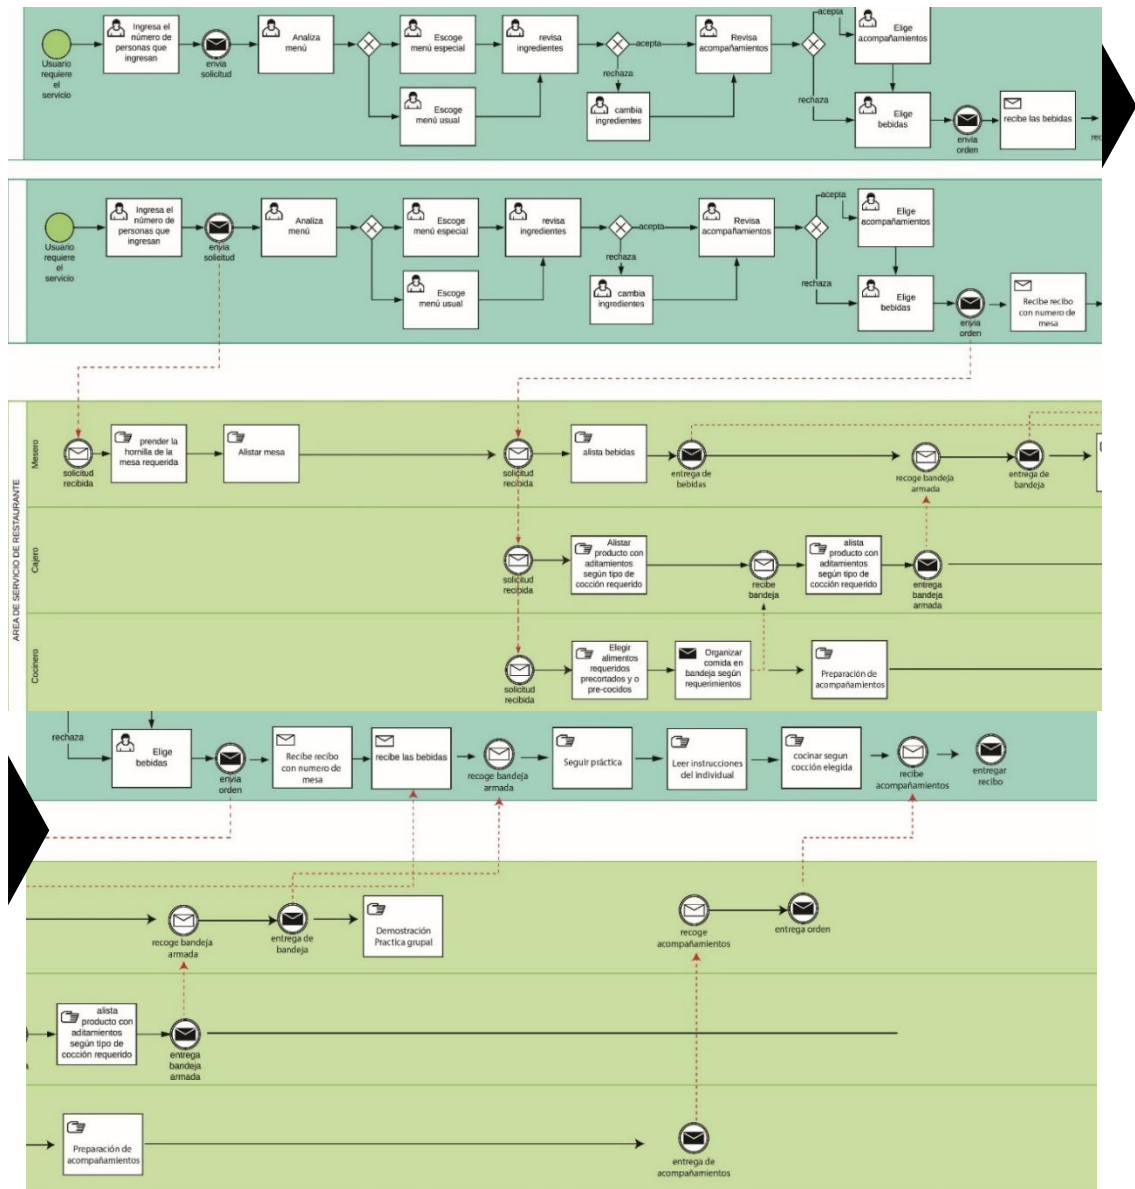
Usuario requiere el servicio

Ingresa el número de personas que ingresan

envia solicitud

Analiza menú

Escoge menú especial

Escoge menú usual

revisa ingredientes

acepta

rechaza

cambia ingredientes

Revisa acompañamientos

acepta

rechaza

Elige acompañamientos

Elige bebidas

envia orden

recibe las bebidas

rec

Usuario requiere el servicio

Ingresa el número de personas que ingresan

envia solicitud

Analiza menú

Escoge menú especial

Escoge menú usual

revisa ingredientes

acepta

rechaza

cambia ingredientes

Revisa acompañamientos

acepta

rechaza

Elige acompañamientos

Elige bebidas

envia orden

Recibe recibo con numero de mesa

AREA DE SERVICIO DE RESTAURANTE

Mesero

solicitud recibida

prender la hornilla de la mesa requerida

Alistar mesa

solicitud recibida

alista bebidas

entrega de bebidas

recoge bandeja armada

entrega de bandeja

Cajero

solicitud recibida

Alistar producto con aditamientos según tipo de cocción requerido

recibe bandeja

alista producto con aditamientos según tipo de cocción requerido

entrega bandeja armada

Cocinero

solicitud recibida

Elegir alimentos requeridos precortados y o pre-cocidos

Organizar comida en bandeja según requerimientos

Preparación de acompañamientos

rechaza

Elige bebidas

envia orden

Recibe recibo con numero de mesa

recibe las bebidas

recoge bandeja armada

Seguir práctica

Leer instrucciones del individual

cocinar segun cocción elegida

recibe acompañamientos

entregar recibo

recoge bandeja armada

entrega de bandeja

Demostración Practica grupal

recoge acompañamientos

entrega orden

alista producto con aditamientos según tipo de cocción requerido

entrega bandeja armada

Preparación de acompañamientos

entrega de acompañamientos